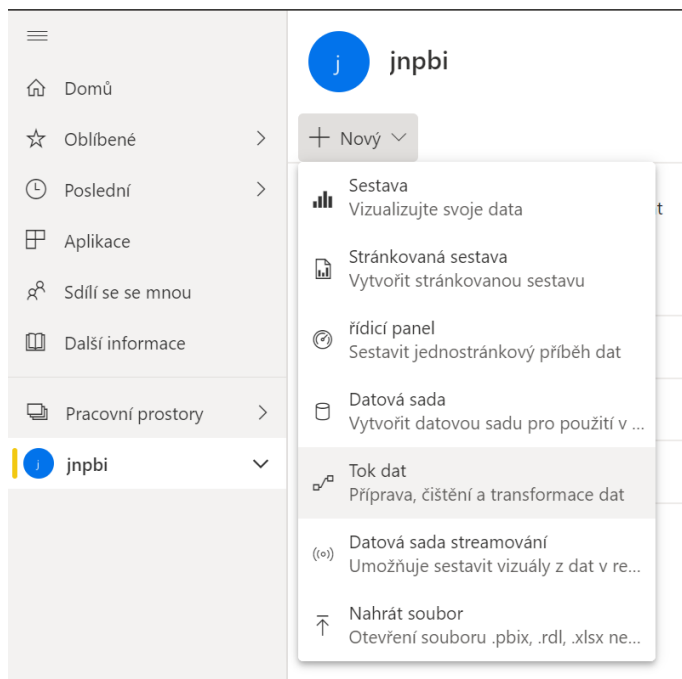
Domů

Oblíbené

Poslední

Aplikace

Sdílí se se mnou

Další informace

Pracovní prostory

j jnpbi

j jnpbi

+ Nový

Sestava
Vizualizujte svoje data

Stránkovaná sestava
Vytvořit stránkovanou sestavu

řídicí panel
Sestavit jednostránkový příběh dat

Datová sada
Vytvořit datovou sadu pro použití v ...

Tok dat
Příprava, čištění a transformace dat

Datová sada streamování
Umožňuje sestavit vizuály z dat v re...

Nahrát soubor
Otevření souboru .pbix, .rdl, .xlsx ne...